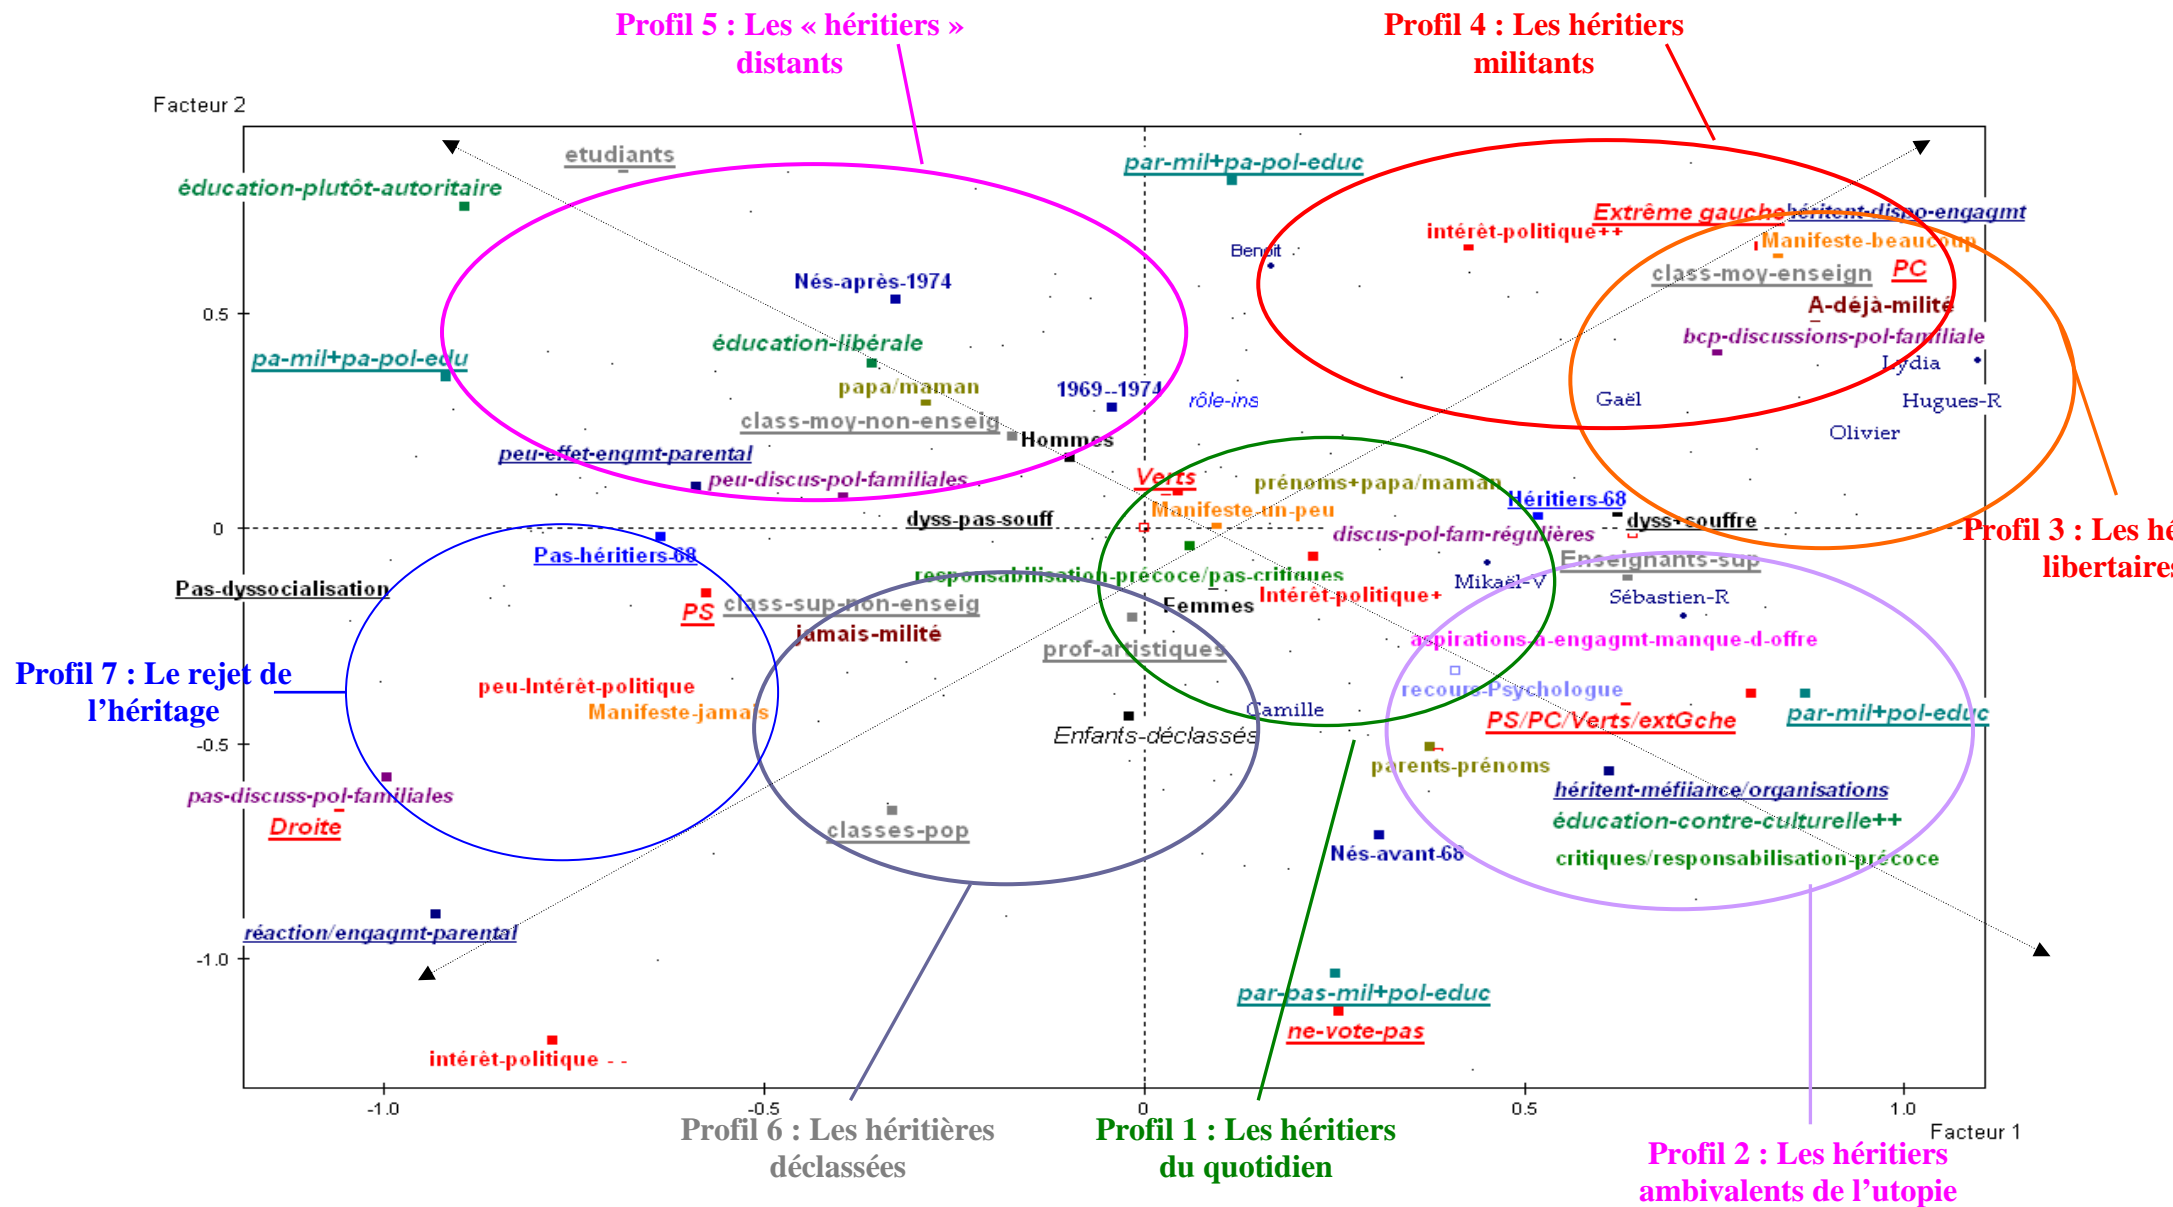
Profil 5 : Les « héritiers » distants

Profil 4 : Les héritiers militants

Facteur 2

etudiants
éducation-plutôt-autoritaire
par-mil+pa-pol-educ
Extrême gauche
héritent-dispo-engagmt
intérêt-politique++
Manifeste-beaucoup
Benoit
class-moy-enseign
PC
Nés-après-1974
A-déjà-milité
0.5
bcp-discussions-pol-familiale
pa-mil+pa-pol-edu
éducation-libérale
Lydia
papa/maman
1969--1974
rôle-ins
Gaël
Hugues-R
class-moy-non-enseig
Hommes
Olivier
peu-effet-engmt-parental
Verts
prénoms+papa/maman
peu-discus-pol-familiales
Héritiers-68
Manifeste-un-peu
dyss-pas-souff
dyss+souffre
0
discus-pol-fam-régulières
Profil 3 : Les hé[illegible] libertaire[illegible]
Pas-héritiers-68
Enseignants-sup
Pas-dyssocialisation
responsabilisation-précoce/pas-critiques
Mikaël-V
PS
class-sup-non-enseig
Femmes
Intérêt-politique+
Sébastien-R
jamais-milité
aspirations-à-engagmt-manque-d-offre
prof-artistiques
Profil 7 : Le rejet de l'héritage
peu-Intérêt-politique
recours-Psychologue
Manifeste-jamais
Camille
PS/PC/Verts/extGche
par-mil+pol-educ
Enfants-déclassés
-0.5
parents-prénoms
pas-discuss-pol-familiales
héritent-méfiance/organisations
Droite
éducation-contre-culturelle++
classes-pop
Nés-avant-68
critiques/responsabilisation-précoce
-1.0
réaction/engagmt-parental
par-pas-mil+pol-educ
ne-vote-pas
intérêt-politique - -
-1.0
-0.5
0
0.5
1.0
Facteur 1

Profil 6 : Les héritières déclassées

Profil 1 : Les héritiers du quotidien

Profil 2 : Les héritiers ambivalents de l'utopie